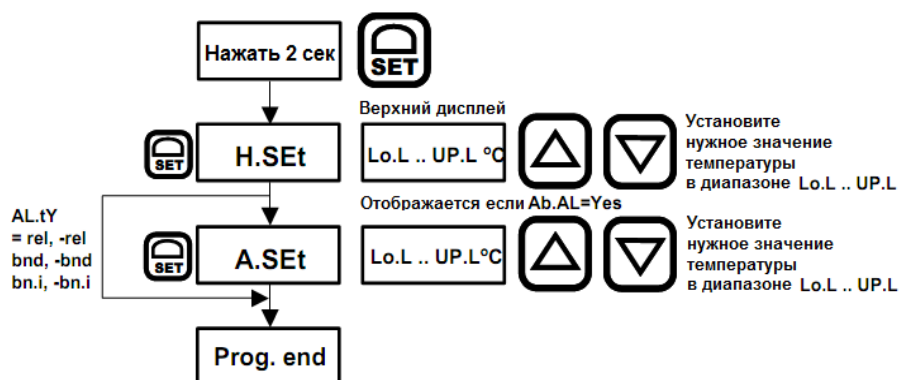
Нажать 2 сек

SET

Верхний дисплей

SET

H.SEt

Lo.L .. UP.L °C

Установите нужное значение температуры в диапазоне Lo.L .. UP.L

Отображается если Ab.AL=Yes

AL.tY = rel, -rel bnd, -bnd bn.i, -bn.i

SET

A.SEt

Lo.L .. UP.L°C

Установите нужное значение температуры в диапазоне Lo.L .. UP.L

Prog. end